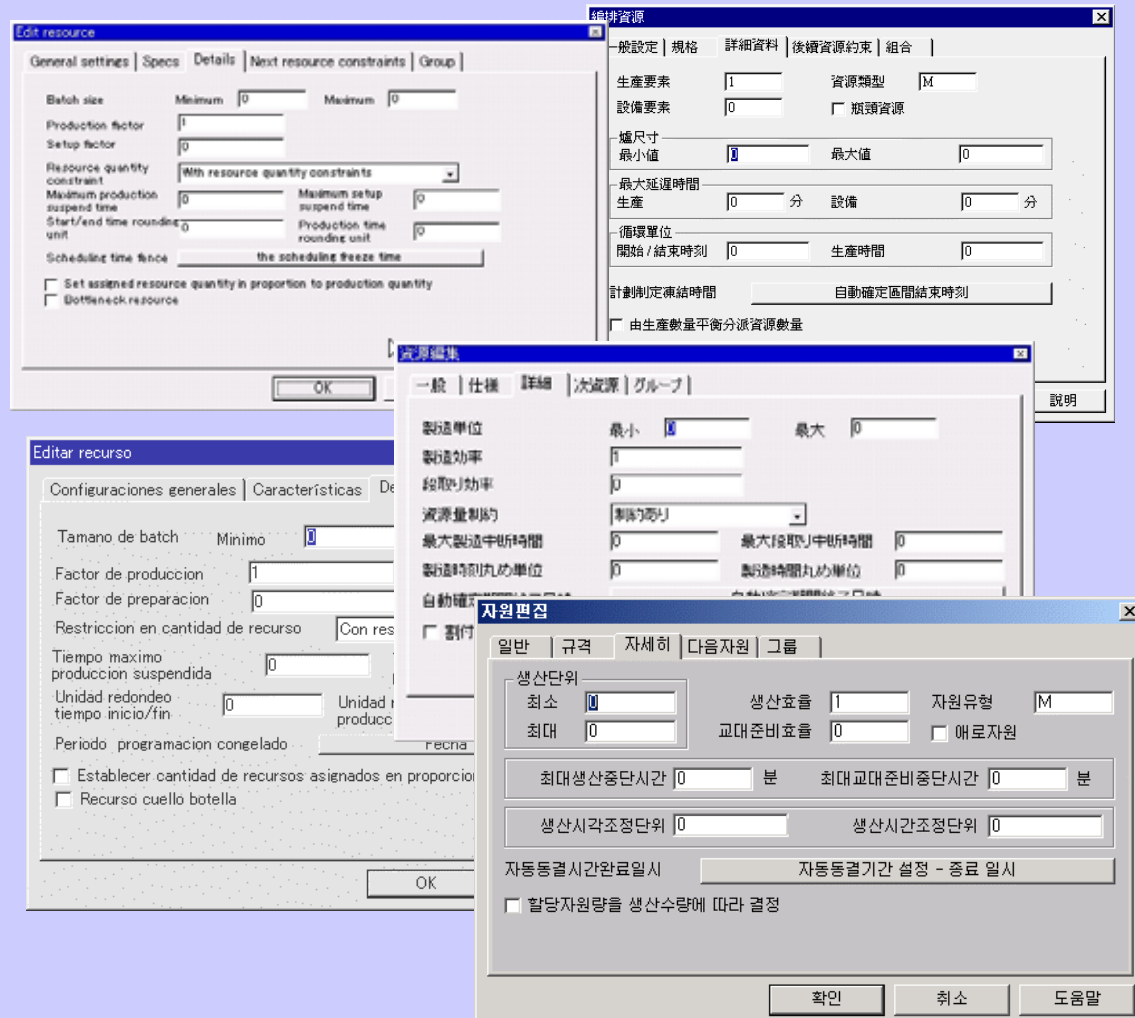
Edit resource

General settings | Specs | Details | Next resource constraints | Group

Batch size Minimum 0 Maximum 0
Production factor 1
Setup factor 0
Resource quantity constraint With resource quantity constraints
Maximum production suspend time 0 Maximum setup suspend time 0
Start/end time rounding unit 0 Production time rounding unit 0
Scheduling time fence the scheduling freeze time
Set assigned resource quantity in proportion to production quantity
Bottleneck resource

OK

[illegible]排資源

一般設定 | 規格 | 詳細資料 | 後續資源約束 | 組合

生產要素 1 資源類型 M
設備要素 0 瓶頸資源
爐尺寸
最小值 0 最大值 0
最大延遲時間
生產 0 分 設備 0 分
循環單位
開始 / 結束時刻 0 生產時間 0
計劃制定凍結時間 自動確定區間結束時刻
由生產數量平衡分派資源數量

說明

資源編集

一般 | 仕様 | 詳細 | 次資源 | グループ

製造単位 最小 0 最大 0
製造効率 1
段取り効率 0
資源量制約 制約あり
最大製造中断時間 0 最大段取り中断時間 0
製造時刻丸め単位 0 製造時間丸め単位 0
自動確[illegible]
割付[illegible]

Editar recurso

Configuraciones generales | Características | De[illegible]

Tamano de batch Minimo 0
Factor de produccion 1
Factor de preparacion 0
Restriccion en cantidad de recurso Con res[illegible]
Tiempo maximo produccion suspendida 0
Unidad redondeo tiempo inicio/fin 0 Unidad r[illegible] produccı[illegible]
Periodo programacion congelado Fecha
Establecer cantidad de recursos asignados en proporcio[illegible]
Recurso cuello botella

OK

자원편집

일반 | 규격 | 자세히 | 다음자원 | 그룹

생산단위
최소 0
최대 0
생산효율 1 자원유형 M
교대준비효율 0 애로자원
최대생산중단시간 0 분 최대교대준비중단시간 0 분
생산시각조정단위 0 생산시간조정단위 0
자동동결시간완료일시 자동동결기간 설정 - 종료 일시
할당자원량을 생산수량에 따라 결정

확인 취소 도움말